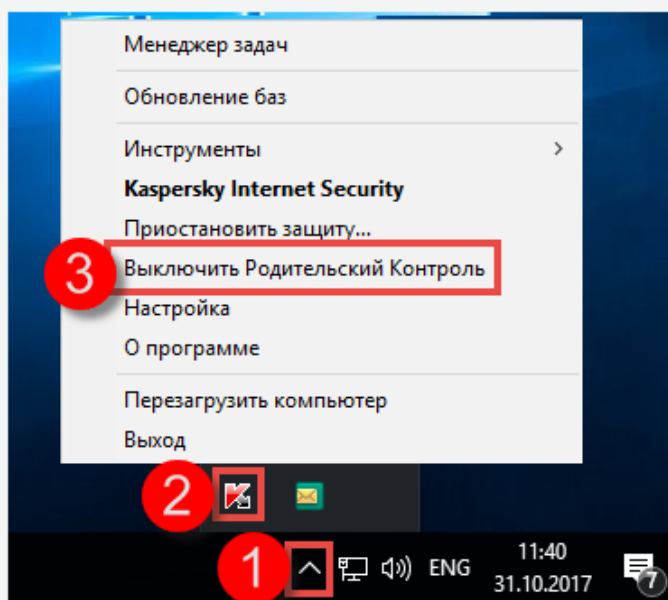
Менеджер задач

Обновление баз

Инструменты

Kaspersky Internet Security

Приостановить защиту...

3

Выключить Родительский Контроль

Настройка

О программе

Перезагрузить компьютер

Выход

2

1

ENG

11:40

31.10.2017

7